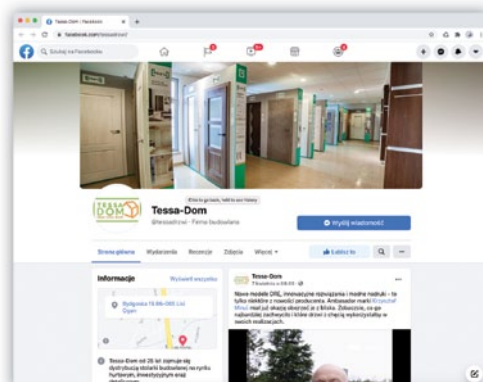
Tessa-Dom | Facebook
facebook.com/tessadom/
Szukaj na Facebooku
Click to go back, hold to see history
TESSA DOM
Tessa-Dom
@tessadom · Firma budowlana
Wyślij wiadomość
Strona główna
Wydarzenia
Recenzje
Zdjęcia
Więcej
Lubisz to
Informacje
Wyświetl wszystko
Bydgoska 15 86-065 Lisi Ogon
Tessa-Dom od 26 lat zajmuje się dystrybucją stolarki budowlanej na rynku hurtowym, inwestycyjnym oraz detalicznym.
Tessa-Dom
Tłumacz · 09:03
Nowe modele DRE, innowacyjne rozwiązania i modne nadruki – to tylko niektóre z nowości produktowych. Ambasador marki Krzysztof Wilnoł miał już okazję obejrzeć je z bliska. Zobaczcie, co go najbardziej zachwyciło i które drzwi z chęcią wykorzystałby w swoich realizacjach.